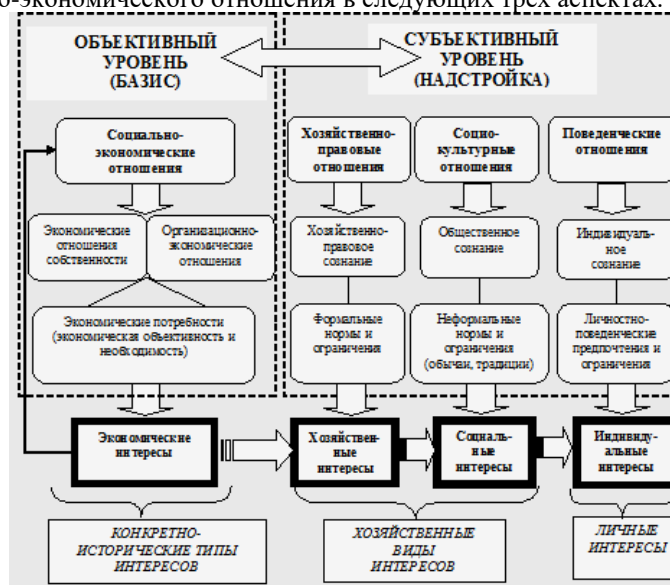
о-экономического отношения в следующих трех аспектах.

ОБЪЕКТИВНЫЙ УРОВЕНЬ (БАЗИС)

СУБЪЕКТИВНЫЙ УРОВЕНЬ (НАДСТРОЙКА)

Социально-экономические отношения

Экономические отношения собственности

Организационно-экономические отношения

Экономические потребности (экономическая объективность и необходимость)

Хозяйственно-правовые отношения

Хозяйственно-правовое сознание

Формальные нормы и ограничения

Социо-культурные отношения

Общественное сознание

Неформальные нормы и ограничения (обычаи, традиции)

Поведенческие отношения

Индивидуальное сознание

Личностно-поведенческие предпочтения и ограничения

Экономические интересы

Хозяйственные интересы

Социальные интересы

Индивидуальные интересы

КОНКРЕТНО-ИСТОРИЧЕСКИЕ ТИПЫ ИНТЕРЕСОВ

ХОЗЯЙСТВЕННЫЕ ВИДЫ ИНТЕРЕСОВ

ЛИЧНЫЕ ИНТЕРЕСЫ